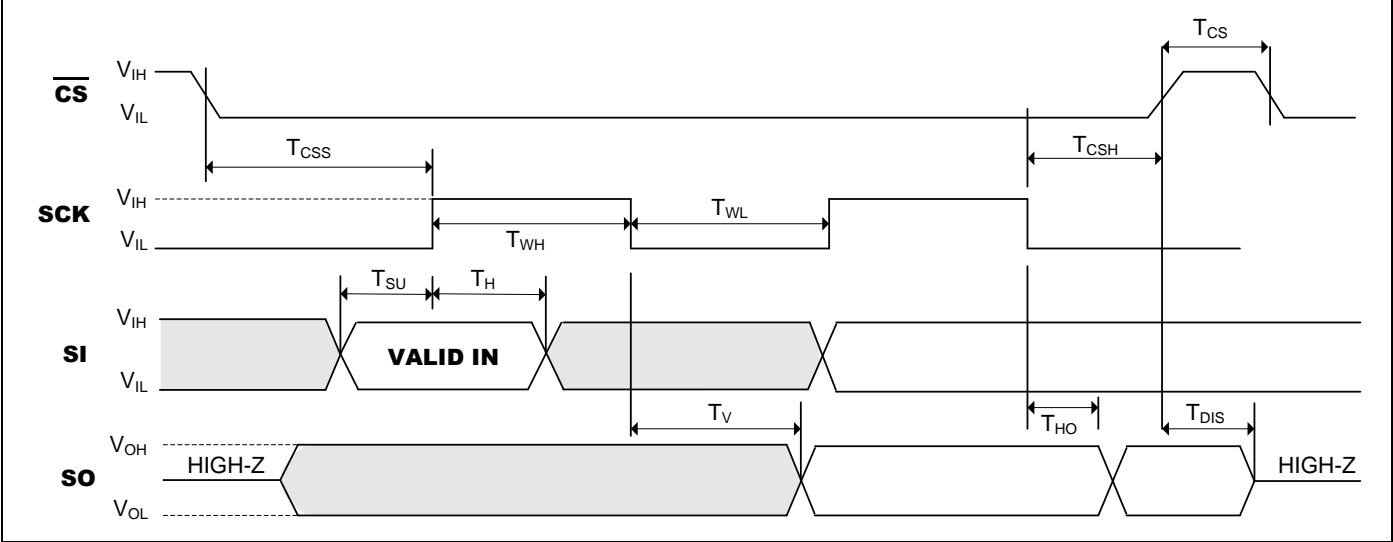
$T_{CS}$

$\overline{CS}$ $V_{IH}$ $V_{IL}$

$T_{CSS}$

$T_{CSH}$

SCK $V_{IH}$ $V_{IL}$

$T_{WL}$

$T_{WH}$

$T_{SU}$ $T_{H}$

SI $V_{IH}$ $V_{IL}$

VALID IN

$T_{V}$

$T_{HO}$

$T_{DIS}$

SO $V_{OH}$ $V_{OL}$

HIGH-Z

HIGH-Z